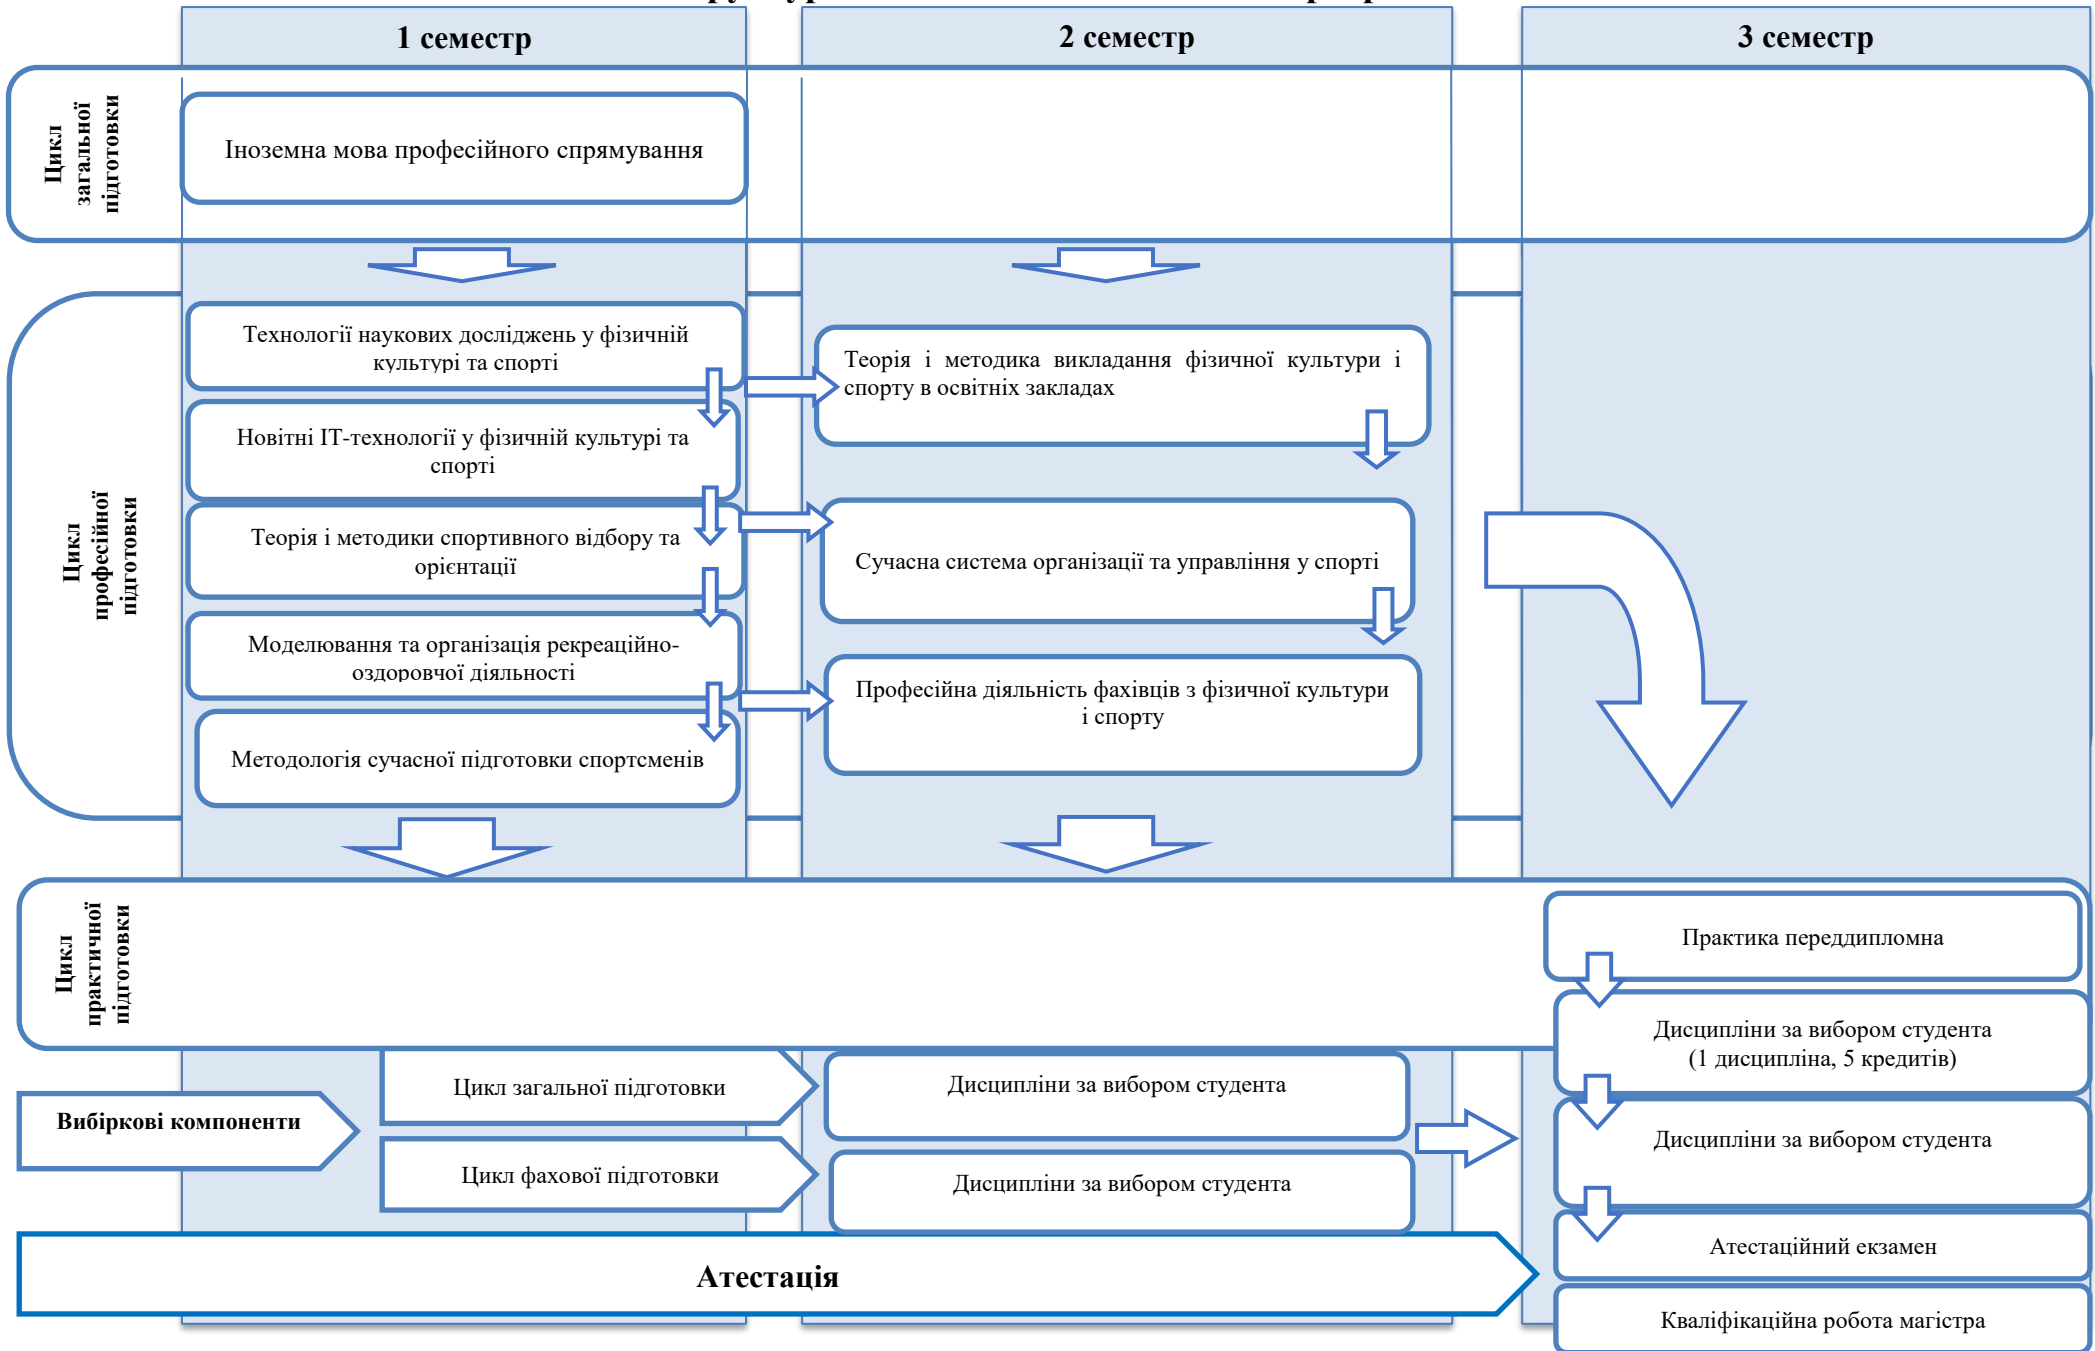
1 семестр

2 семестр

3 семестр

Цикл загальної підготовки

Іноземна мова професійного спрямування

Цикл професійної підготовки

Технології наукових досліджень у фізичній культурі та спорті

Новітні ІТ-технології у фізичній культурі та спорті

Теорія і методики спортивного відбору та орієнтації

Моделювання та організація рекреаційно-оздоровчої діяльності

Методологія сучасної підготовки спортсменів

Теорія і методика викладання фізичної культури і спорту в освітніх закладах

Сучасна система організації та управління у спорті

Професійна діяльність фахівців з фізичної культури і спорту

Цикл практичної підготовки

Практика переддипломна

Дисципліни за вибором студента (1 дисципліна, 5 кредитів)

Дисципліни за вибором студента

Атестаційний екзамен

Кваліфікаційна робота магістра

Вибіркові компоненти

Цикл загальної підготовки

Цикл фахової підготовки

Дисципліни за вибором студента

Дисципліни за вибором студента

Атестація